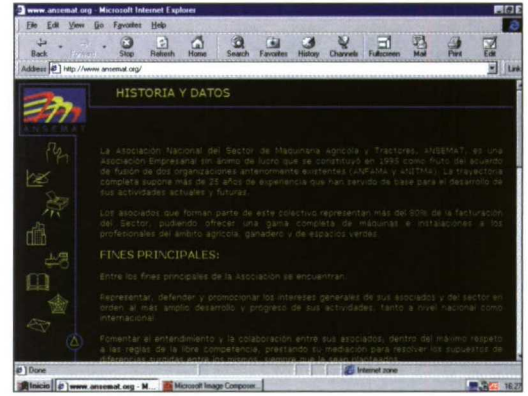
www.ansemat.org - Microsoft Internet Explorer

File Edit View Go Favorites Help

Back Forward Stop Refresh Home Search Favorites History Channels Fullscreen Mail Print Edit

Address http://www.ansemat.org/ Links

ANSEMAT

HISTORIA Y DATOS

La Asociación Nacional del Sector de Maquinaria agrícola y Tractores, ANSEMAT, es una Asociación Empresarial sin ánimo de lucro que se constituyó en 1995 como fruto del acuerdo de fusión de dos organizaciones anteriormente existentes (ANFAMA y ANTMA). La trayectoria completa supone más de 25 años de experiencia que han servido de base para el desarrollo de sus actividades actuales y futuras.

Los asociados que forman parte de este colectivo representan más del 80% de la facturación del Sector, pudiendo ofrecer una gama completa de máquinas e instalaciones a los profesionales del ámbito agrícola, ganadero y de espacios verdes.

FINES PRINCIPALES:

Entre los fines principales de la Asociación se encuentran:

Representar, defender y promocionar los intereses generales de sus asociados y del sector en orden al más amplio desarrollo y progreso de sus actividades, tanto a nivel nacional como internacional.

Fomentar el entendimiento y la colaboración entre sus asociados, dentro del máximo respeto a las reglas de la libre competencia, prestando su mediación para resolver los supuestos de diferencias surgidas entre los mismos, siempre que le sean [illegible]

Done Internet zone

Inicio www.ansemat.org - M... Microsoft Image Composer... 16:27